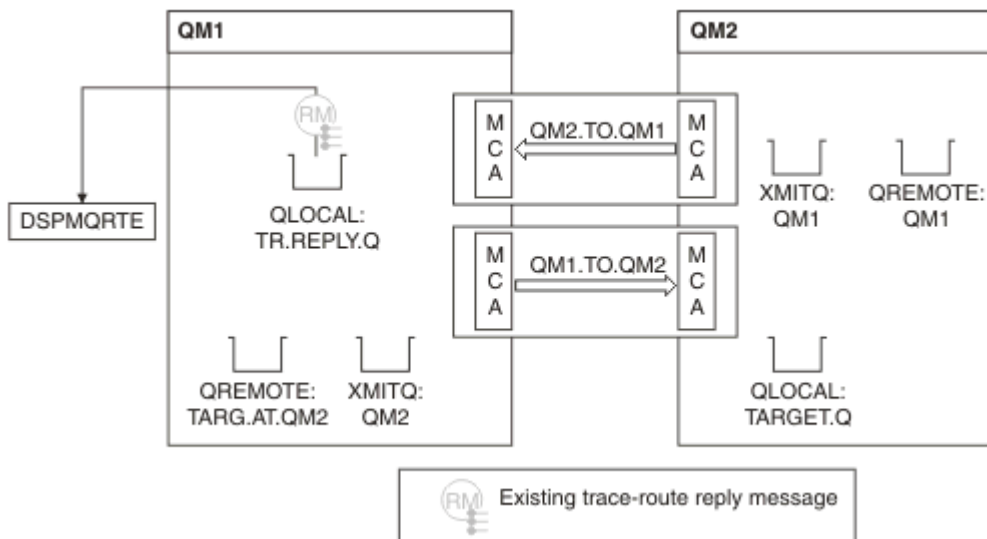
QM1

QM2

RM

DSPMQRTE

QLOCAL:
TR.REPLY.Q

M
C
A

QM2.TO.QM1

M
C
A

M
C
A

QM1.TO.QM2

M
C
A

XMITQ:
QM1

QREMOTE:
QM1

QREMOTE:
TARG.AT.QM2

XMITQ:
QM2

QLOCAL:
TARGET.Q

RM

Existing trace-route reply message